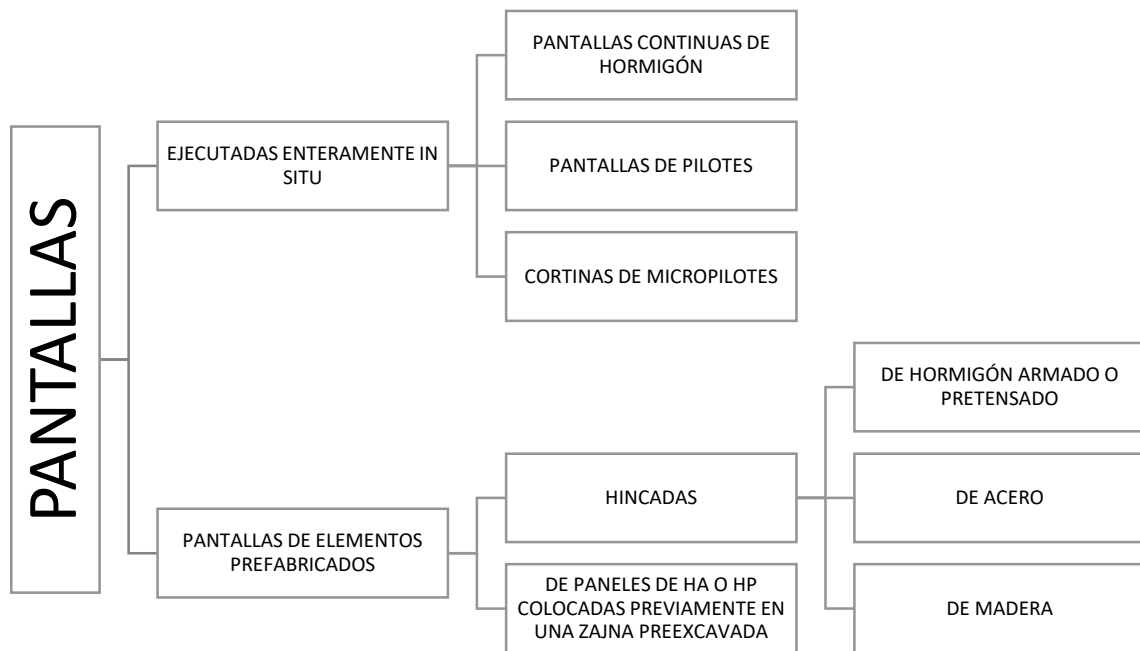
PANTALLAS

EJECUTADAS ENTERAMENTE IN SITU

PANTALLAS CONTINUAS DE HORMIGÓN

PANTALLAS DE PILOTES

CORTINAS DE MICROPILOTES

PANTALLAS DE ELEMENTOS PREFABRICADOS

HINCADAS

DE HORMIGÓN ARMADO O PRETENSADO

DE ACERO

DE MADERA

DE PANELES DE HA O HP COLOCADAS PREVIAMENTE EN UNA ZAJNA PREEXCAVADA